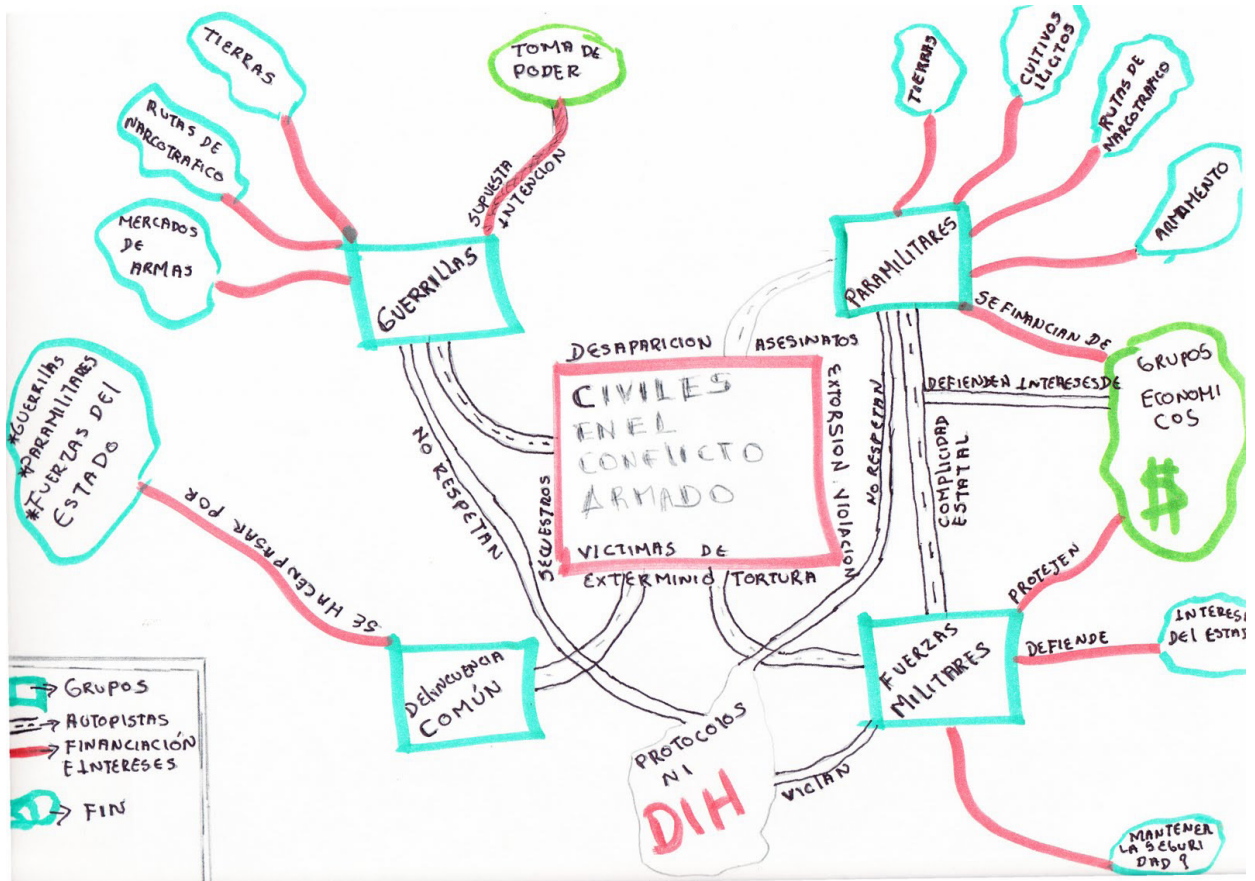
TIERRAS

TOMA DE PODER

RUTAS DE NARCOTRAFICO

SUPUESTA INTENCION

MERCADOS DE ARMAS

GUERRILLAS

TIERRAS

CULTIVOS ILICITOS

RUTAS DE NARCOTRAFICO

ARMAMENTO

PARAMILITARES

SE FINANCIAN DE

GRUPOS ECONOMICOS

$

DEFIENDEN INTERESES DE

*GUERRILLAS
*PARAMILITARES
*FUERZAS DEL ESTADO

SE HACEN PASAR POR

DESAPARICION

ASESINATOS

CIVILES EN EL CONFLICTO ARMADO

EXTORSION, VIOLACION

NO RESPETAN

NO RESPETAN

SECUESTROS

VICTIMAS DE

EXTERMINIO

TORTURA

COMPLICIDAD ESTATAL

PROTEJEN

DELINCUENCIA COMÚN

FUERZAS MILITARES

DEFIENDE

INTERESES DEL ESTAD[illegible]

PROTOCOLOS NI DIH

VIOLAN

MANTENER LA SEGURIDAD ?

GRUPOS

AUTOPISTAS

FINANCIACIÓN E INTERESES

FIN